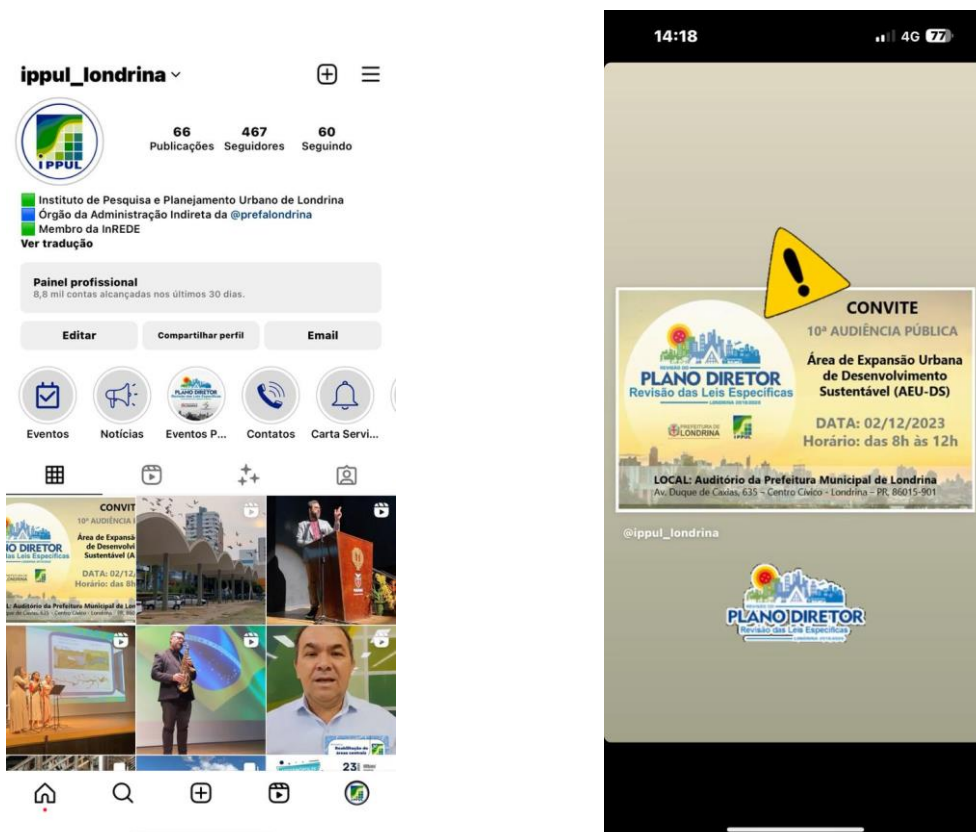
ippul_londrina

IPPUL

66 Publicações
467 Seguidores
60 Seguindo

Instituto de Pesquisa e Planejamento Urbano de Londrina
Órgão da Administração Indireta da @prefalondrina
Membro da InREDE
Ver tradução

Painel profissional
8,8 mil contas alcançadas nos últimos 30 dias.

Editar
Compartilhar perfil
Email

Eventos
Notícias
Eventos P...
Contatos
Carta Servi...

CONVIT
10ª AUDIÊNCIA
IO DIRETOR
Área de Expansã
de Desenvolvi
Sustentável (A
DATA: 02/12/
Horário: das 8h
L: Auditório da Prefeitura Municipal de Lon

23

14:18
4G 77

CONVITE
10ª AUDIÊNCIA PÚBLICA
PLANO DIRETOR
Revisão das Leis Específicas
Área de Expansão Urbana de Desenvolvimento Sustentável (AEU-DS)
PREFEITURA DE LONDRINA
IPPUL
DATA: 02/12/2023
Horário: das 8h às 12h
LOCAL: Auditório da Prefeitura Municipal de Londrina
Av. Duque de Caxias, 635 - Centro Cívico - Londrina - PR, 86015-901

@ippul_londrina

PLANO DIRETOR
Revisão das Leis Específicas